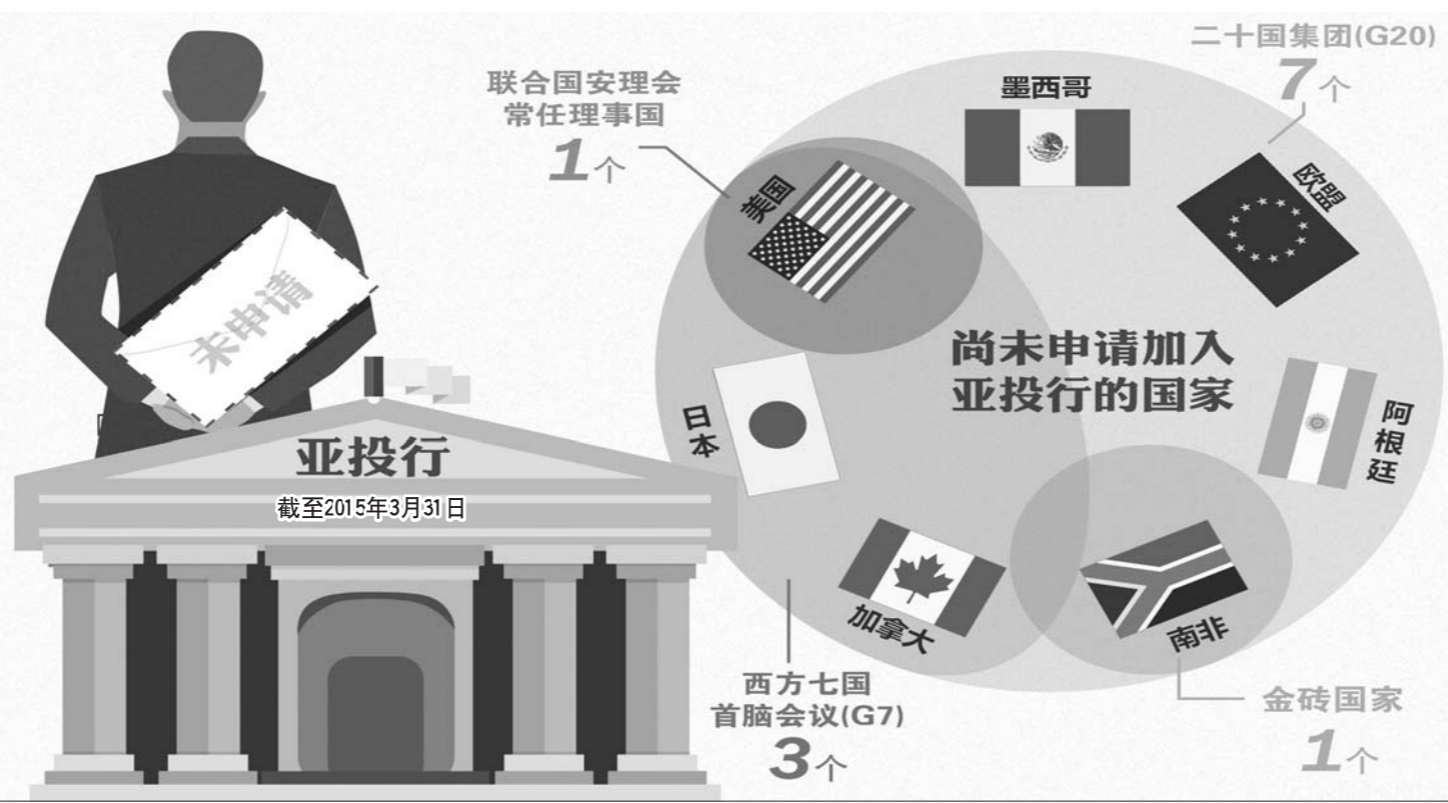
未申请

亚投行

截至2015年3月31日

联合国安理会常任理事国

1个

二十国集团(G20)

7个

墨西哥

美国

欧盟

尚未申请加入亚投行的国家

日本

阿根廷

加拿大

南非

西方七国首脑会议(G7)

3个

金砖国家

1个